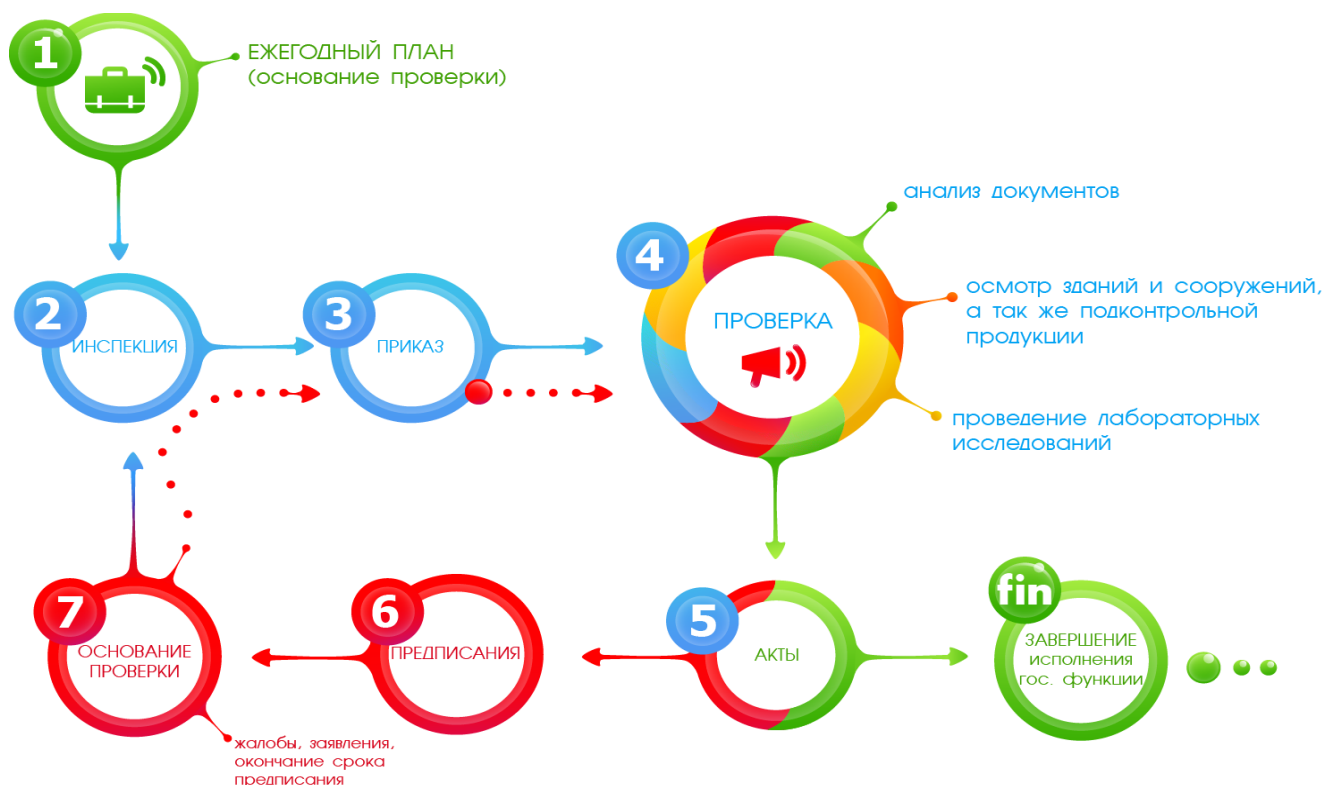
1

ЕЖЕГОДНЫЙ ПЛАН
(основание проверки)

2

ИНСПЕКЦИЯ

3

ПРИКАЗ

4

ПРОВЕРКА

анализ документов

осмотр зданий и сооружений, а так же подконтрольной продукции

проведение лабораторных исследований

7

ОСНОВАНИЕ ПРОВЕРКИ

жалобы, заявления, окончание срока предписания

6

ПРЕДПИСАНИЯ

5

АКТЫ

fin

ЗАВЕРШЕНИЕ исполнения гос. функции